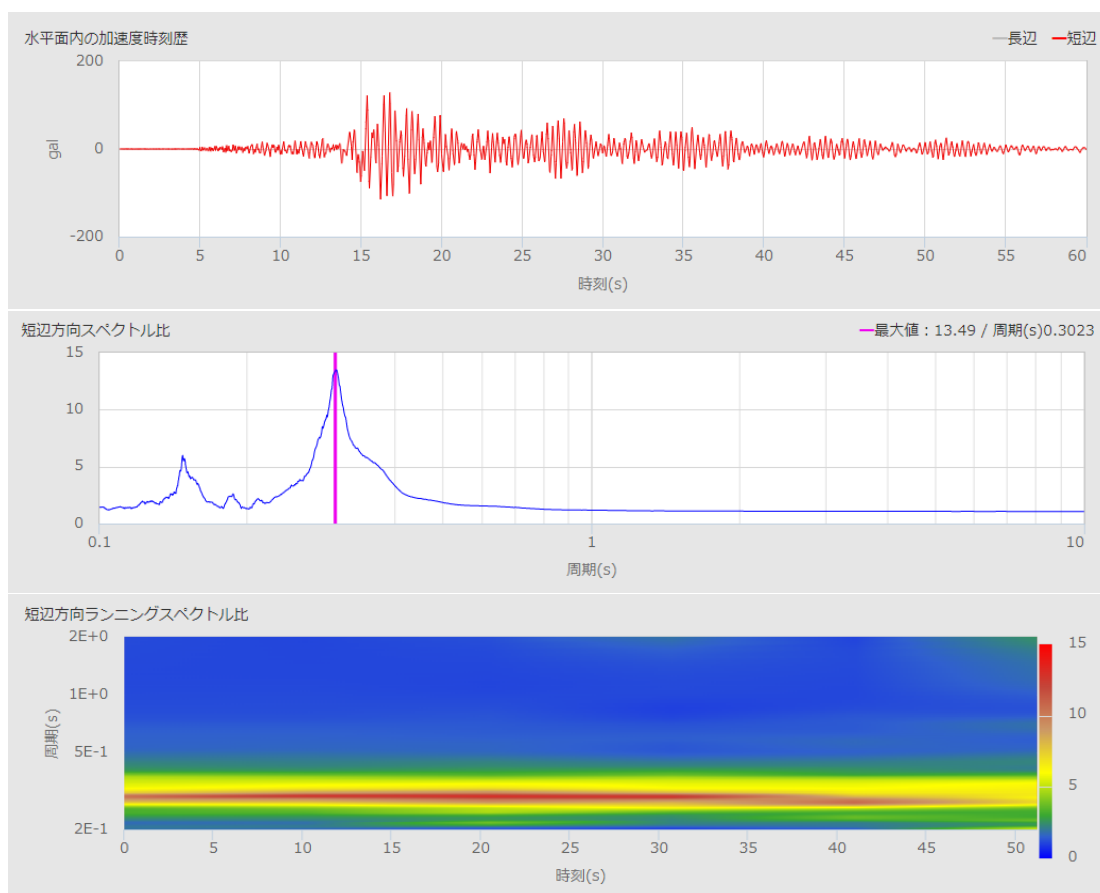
水平面内の加速度時刻歴

長辺 短辺

200

gal

0

-200

0 5 10 15 20 25 30 35 40 45 50 55 60

時刻(s)

短辺方向スペクトル比

最大値：13.49 / 周期(s)0.3023

15

10

5

0

0.1 1 10

周期(s)

短辺方向ランニングスペクトル比

2E+0

1E+0

周期(s)

5E-1

2E-1

0 5 10 15 20 25 30 35 40 45 50

時刻(s)

15

10

5

0